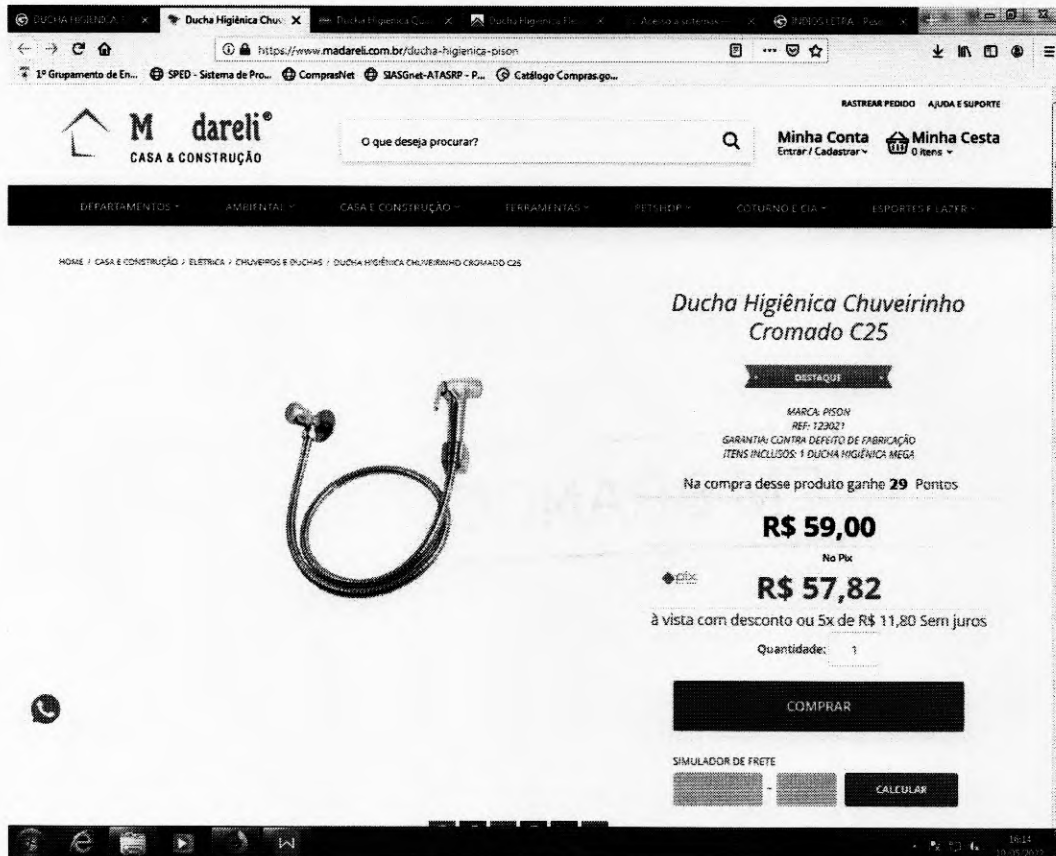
DUCHA HIGIENICA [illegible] ×	Ducha Higiênica Chuv ×	Ducha Higienica Cro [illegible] ×	Ducha Higienica Flexi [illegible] ×	Acesso a sistemas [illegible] ×	ÍNDIOS LETRA - Pesq ×

https://www.madareli.com.br/ducha-higienica-pison

1º Grupamento de En...	SPED - Sistema de Pro...	ComprasNet	SIASGnet-ATASRP - P...	Catálogo Compras.go...

RASTREAR PEDIDO	AJUDA E SUPORTE

Madareli®
CASA & CONSTRUÇÃO

O que deseja procurar?

Minha Conta
Entrar / Cadastrar

Minha Cesta
0 itens

DEPARTAMENTOS	AMBIENTAL	CASA E CONSTRUÇÃO	FERRAMENTAS	PETSHOP	COTURNO E CIA	ESPORTES E LAZER

HOME / CASA E CONSTRUÇÃO / ELETRICA / CHUVEIROS E DUCHAS / DUCHA HIGIÊNICA CHUVEIRINHO CROMADO C25

Ducha Higiênica Chuveirinho Cromado C25

DESTAQUE

MARCA: PISON
REF: 123021
GARANTIA: CONTRA DEFEITO DE FABRICAÇÃO
ITENS INCLUSOS: 1 DUCHA HIGIÊNICA MEGA

Na compra desse produto ganhe 29 Pontos

R$ 59,00

No Pix

pix

R$ 57,82

à vista com desconto ou 5x de R$ 11,80 Sem juros

Quantidade: 1

COMPRAR

SIMULADOR DE FRETE

CALCULAR

16:14
10/05/2022